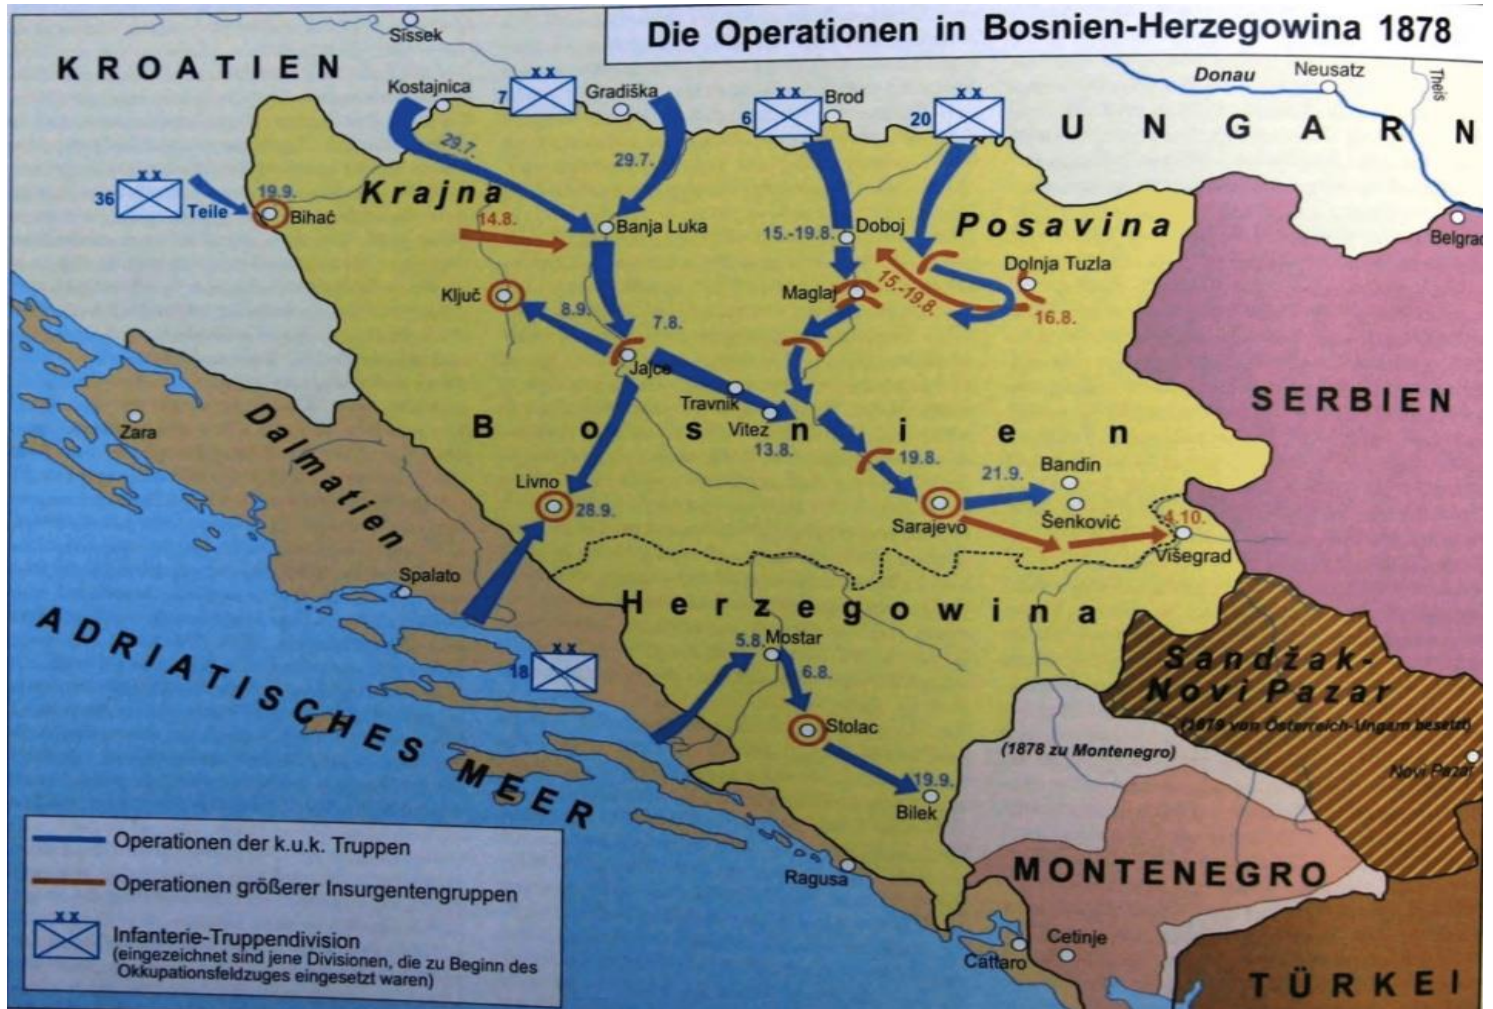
Die Operationen in Bosnien-Herzegowina 1878

KROATIEN

Sissek

Kostajnica

7

Gradiška

6

Brod

20

Donau

Neusatz

Theiß

UNGARN

36

Teile

19.9.

Bihać

Krajna

29.7.

29.7.

14.8.

Banja Luka

15.-19.8.

Doboj

Posavina

Belgrad

Dolnja Tuzla

15.-19.8.

Maglaj

16.8.

Ključ

8.9.

7.8.

Jajce

SERBIEN

Zara

Travnik

Vitez

13.8.

Dalmatien

Bosnien

19.8.

21.9.

Bandin

Livno

28.9.

Sarajevo

Šenković

4.10.

Višegrad

Spalato

Herzegowina

ADRIATISCHES MEER

18

5.8.

Mostar

6.8.

Sandžak-Novi Pazar

(1879 von Österreich-Ungarn besetzt)

Stolac

(1878 zu Montenegro)

Novi Pazar

19.9.

Bilek

Operationen der k.u.k. Truppen

Operationen größerer Insurgentengruppen

Infanterie-Truppendivision (eingezeichnet sind jene Divisionen, die zu Beginn des Okkupationsfeldzuges eingesetzt waren)

Ragusa

MONTENEGRO

Cetinje

Cattaro

TÜRKEI